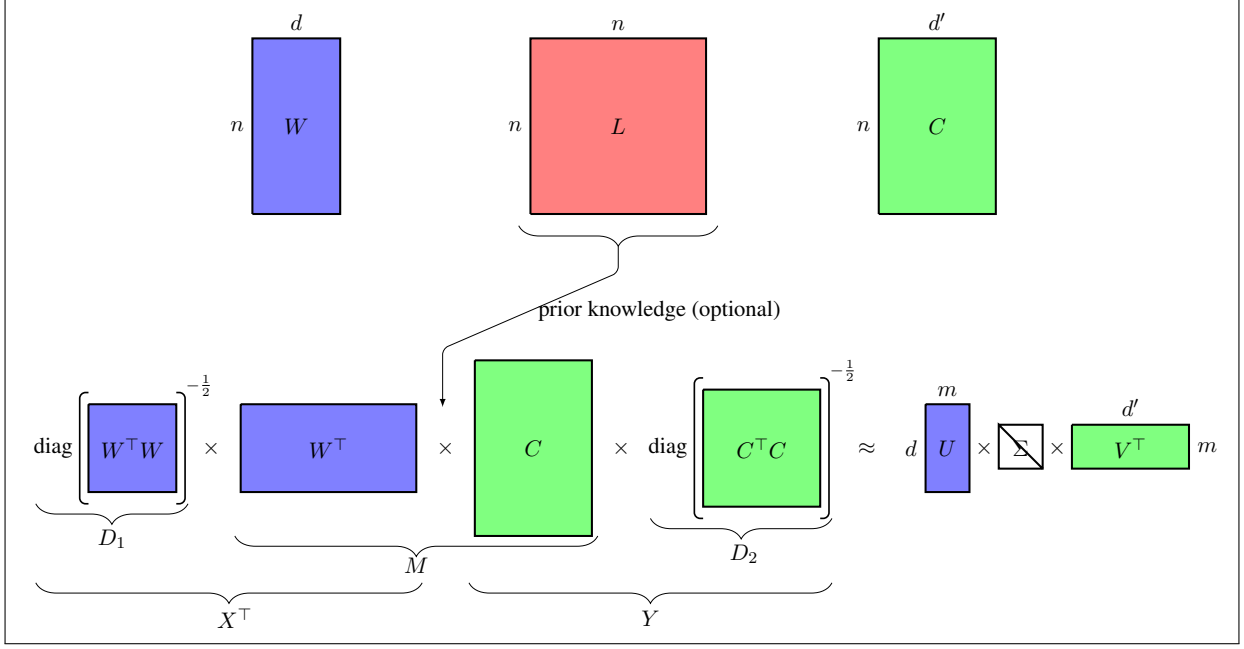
$d$ $n$ $W$

$n$ $n$ $L$

$d'$ $n$ $C$

prior knowledge (optional)

diag $\left[ W^\top W \right]^{-\frac{1}{2}}$ $\times$ $W^\top$ $\times$ $C$ $\times$ diag $\left[ C^\top C \right]^{-\frac{1}{2}}$ $\approx$ $d$ $U$ $m$ $\times$ $\Sigma$ $\times$ $V^\top$ $d'$ $m$

$D_1$

$M$

$D_2$

$X^\top$

$Y$